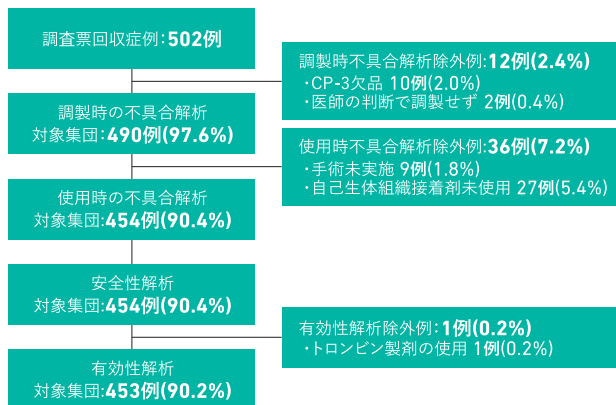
調査票回収症例：502例

調製時不具合解析除外例：12例(2.4%)
・CP-3欠品 10例(2.0%)
・医師の判断で調製せず 2例(0.4%)

調製時の不具合解析
対象集団：490例(97.6%)

使用時不具合解析除外例：36例(7.2%)
・手術未実施 9例(1.8%)
・自己生体組織接着剤未使用 27例(5.4%)

使用時の不具合解析
対象集団：454例(90.4%)

安全性解析
対象集団：454例(90.4%)

有効性解析除外例：1例(0.2%)
・トロンビン製剤の使用 1例(0.2%)

有効性解析
対象集団：453例(90.2%)